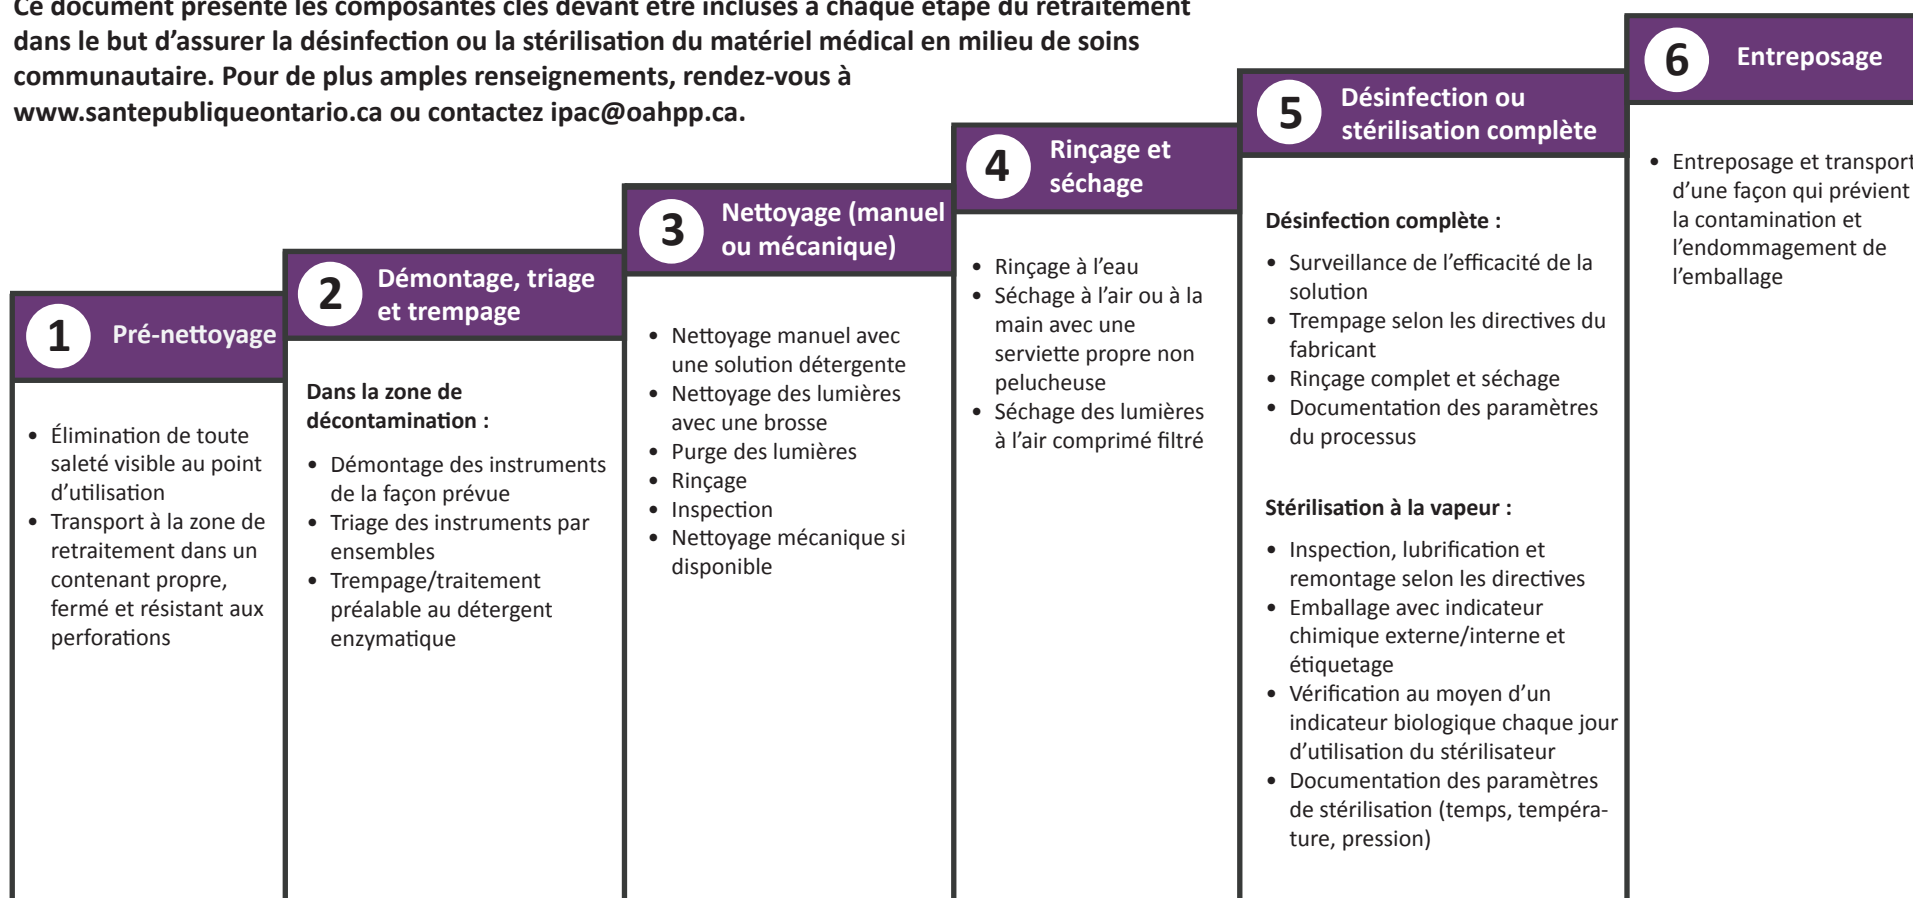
Ce document présente les composantes clés devant être incluses à chaque étape du retraitement dans le but d'assurer la désinfection ou la stérilisation du matériel médical en milieu de soins communautaire. Pour de plus amples renseignements, rendez-vous à www.santepubliqueontario.ca ou contactez ipac@oahpp.ca.

1 Pré-nettoyage

• Élimination de toute saleté visible au point d'utilisation
• Transport à la zone de retraitement dans un contenant propre, fermé et résistant aux perforations

2 Démontage, triage et trempage

Dans la zone de décontamination :

• Démontage des instruments de la façon prévue
• Triage des instruments par ensembles
• Trempage/traitement préalable au détergent enzymatique

3 Nettoyage (manuel ou mécanique)

• Nettoyage manuel avec une solution détergente
• Nettoyage des lumières avec une brosse
• Purge des lumières
• Rinçage
• Inspection
• Nettoyage mécanique si disponible

4 Rinçage et séchage

• Rinçage à l'eau
• Séchage à l'air ou à la main avec une serviette propre non pelucheuse
• Séchage des lumières à l'air comprimé filtré

5 Désinfection ou stérilisation complète

Désinfection complète :

• Surveillance de l'efficacité de la solution
• Trempage selon les directives du fabricant
• Rinçage complet et séchage
• Documentation des paramètres du processus

Stérilisation à la vapeur :

• Inspection, lubrification et remontage selon les directives
• Emballage avec indicateur chimique externe/interne et étiquetage
• Vérification au moyen d'un indicateur biologique chaque jour d'utilisation du stérilisateur
• Documentation des paramètres de stérilisation (temps, température, pression)

6 Entreposage

• Entreposage et transport d'une façon qui prévient la contamination et l'endommagement de l'emballage